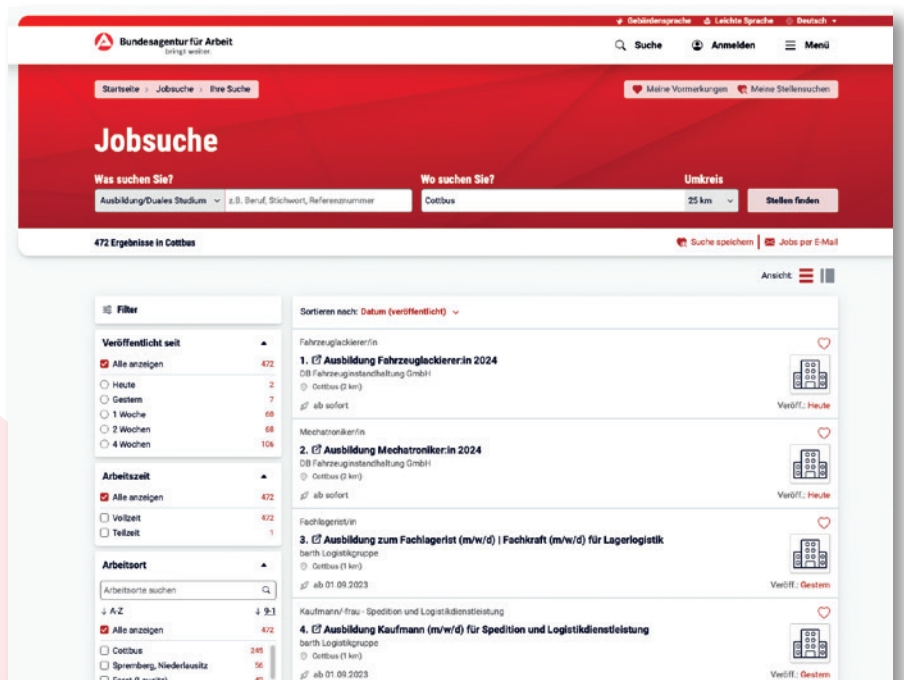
Gebärdensprache Leichte Sprache Deutsch

Bundesagentur für Arbeit
bringt weiter.

Suche Anmelden Menü

Startseite › Jobsuche › Ihre Suche

Meine Vormerkungen Meine Stellensuchen

Jobsuche

Was suchen Sie?
Ausbildung/Duales Studium
z.B. Beruf, Stichwort, Referenznummer

Wo suchen Sie?
Cottbus

Umkreis
25 km

Stellen finden

472 Ergebnisse in Cottbus

Suche speichern | Jobs per E-Mail

Ansicht:

Filter

Veröffentlicht seit
Alle anzeigen 472
Heute 2
Gestern 7
1 Woche 68
2 Wochen 68
4 Wochen 106

Arbeitszeit
Alle anzeigen 472
Vollzeit 472
Teilzeit 1

Arbeitsort
Arbeitsorte suchen
↓ A-Z ↓ 9-1
Alle anzeigen 472
Cottbus 245
Spremberg, Niederlausitz 56
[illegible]

Sortieren nach: Datum (veröffentlicht)

Fahrzeuglackierer/in
1. Ausbildung Fahrzeuglackierer:in 2024
DB Fahrzeuginstandhaltung GmbH
Cottbus (2 km)
ab sofort
Veröff.: Heute

Mechatroniker/in
2. Ausbildung Mechatroniker:in 2024
DB Fahrzeuginstandhaltung GmbH
Cottbus (2 km)
ab sofort
Veröff.: Heute

Fachlagerist/in
3. Ausbildung zum Fachlagerist (m/w/d) | Fachkraft (m/w/d) für Lagerlogistik
barth Logistikgruppe
Cottbus (1 km)
ab 01.09.2023
Veröff.: Gestern

Kaufmann/-frau - Spedition und Logistikdienstleistung
4. Ausbildung Kaufmann (m/w/d) für Spedition und Logistikdienstleistung
barth Logistikgruppe
Cottbus (1 km)
ab 01.09.2023
Veröff.: Gestern